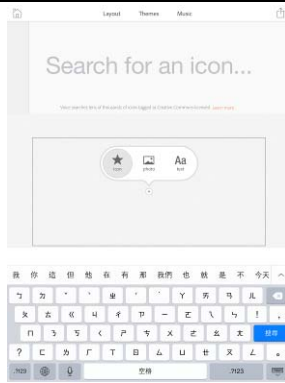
Layout Themes Music

Search for an icon...

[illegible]

icon photo text

我 你 這 但 他 在 有 那 我們 也 就 是 不 今天

ㄅ ㄉ ˇ ˋ ㄓ ˊ ˙ ㄚ ㄞ ㄢ ㄦ

ㄆ ㄊ ㄍ ㄐ ㄔ ㄗ ㄧ ㄛ ㄟ ㄣ !

ㄇ ㄋ ㄎ ㄑ ㄕ ㄘ ㄨ ㄜ ㄠ ㄤ 換行

? ㄈ ㄌ ㄏ ㄒ ㄖ ㄙ ㄩ ㄝ ㄡ ㄥ 。

.?123 空格 .?123